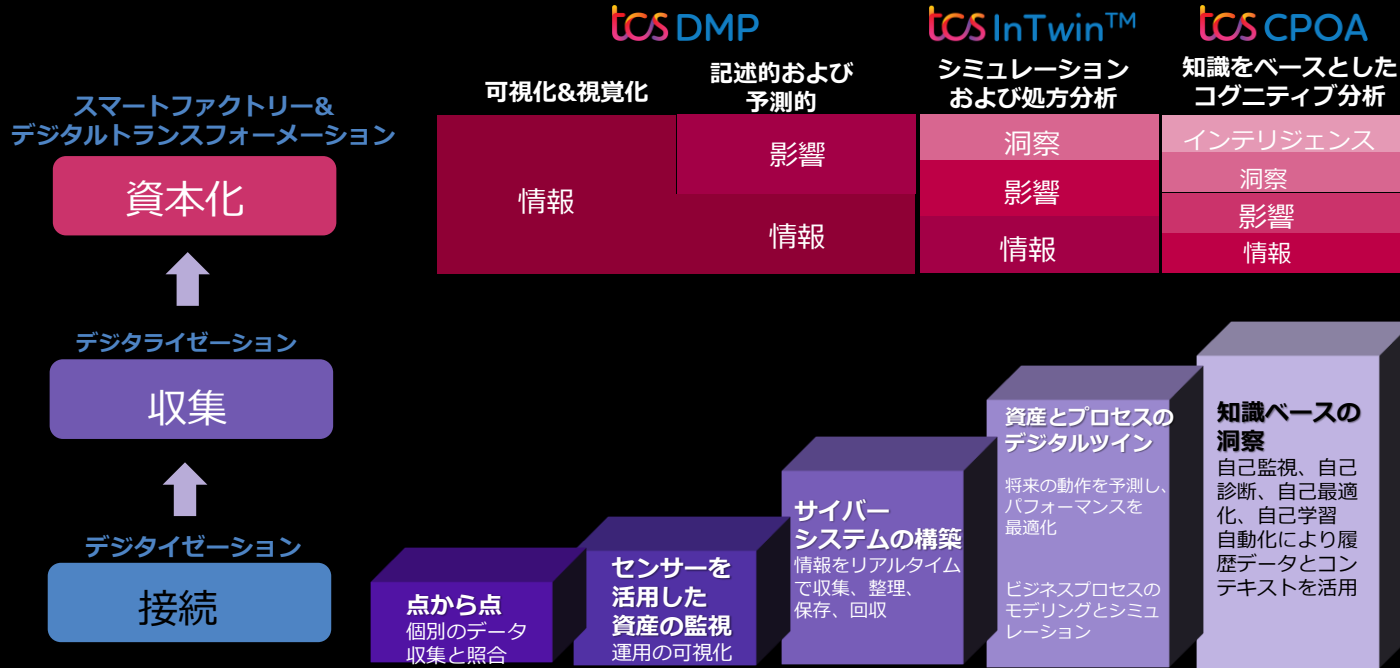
tcs DMP

tcs InTwin™

tcs CPOA

可視化&視覚化

記述的および予測的

シミュレーションおよび処方分析

知識をベースとしたコグニティブ分析

スマートファクトリー&デジタルトランスフォーメーション

資本化

情報

影響

情報

洞察

影響

情報

インテリジェンス

洞察

影響

情報

デジタライゼーション

収集

デジタイゼーション

接続

点から点
個別のデータ収集と照合

センサーを活用した資産の監視
運用の可視化

サイバーシステムの構築
情報をリアルタイムで収集、整理、保存、回収

資産とプロセスのデジタルツイン
将来の動作を予測し、パフォーマンスを最適化

ビジネスプロセスのモデリングとシミュレーション

知識ベースの洞察
自己監視、自己診断、自己最適化、自己学習自動化により履歴データとコンテキストを活用